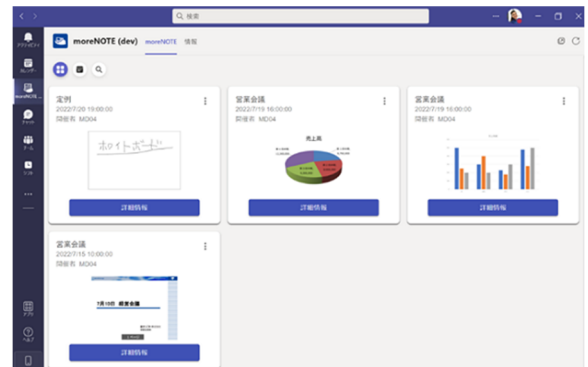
検索

アクティビティ
カレンダー
moreNOTE...
チャット
チーム
通話
アプリ
ヘルプ

moreNOTE (dev) moreNOTE 情報

定例
2022/7/20 19:00:00
開催者 MD04
ホワイトボード
詳細情報

営業会議
2022/7/19 16:00:00
開催者 MD04
売上高
詳細情報

営業会議
2022/7/19 16:00:00
開催者 MD04
詳細情報

営業会議
2022/7/15 10:00:00
開催者 MD04
7月10日 経営会議
詳細情報